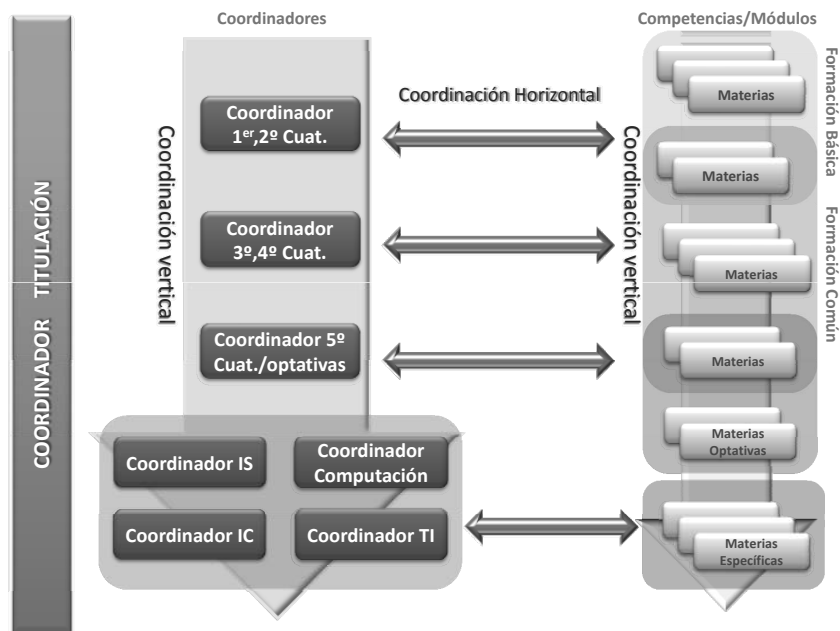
COORDINADOR TITULACIÓN

Coordinadores

Coordinación vertical

Coordinador $1^{er}$,2º Cuat.

Coordinador 3º,4º Cuat.

Coordinador 5º Cuat./optativas

Coordinador IS

Coordinador Computación

Coordinador IC

Coordinador TI

Coordinación Horizontal

Competencias/Módulos

Coordinación vertical

Materias

Materias

Materias

Materias

Materias Optativas

Materias Específicas

Formación Básica

Formación Común